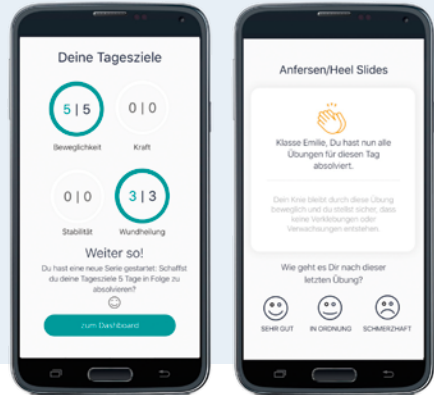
Deine Tagesziele

5 | 5
Beweglichkeit

0 | 0
Kraft

0 | 0
Stabilität

3 | 3
Wundheilung

Weiter so!

Du hast eine neue Serie gestartet: Schaffst du deine Tagesziele 5 Tage in Folge zu absolvieren? ☺

zum Dashboard

Anfersen/Heel Slides

Klasse Emilie, Du hast nun alle Übungen für diesen Tag absolviert.

Dein Knie bleibt durch diese Übung beweglich und du stellst sicher, dass keine Verklebungen oder Verwachsungen entstehen.

Wie geht es Dir nach dieser letzten Übung?

SEHR GUT

IN ORDNUNG

SCHMERZHAFT